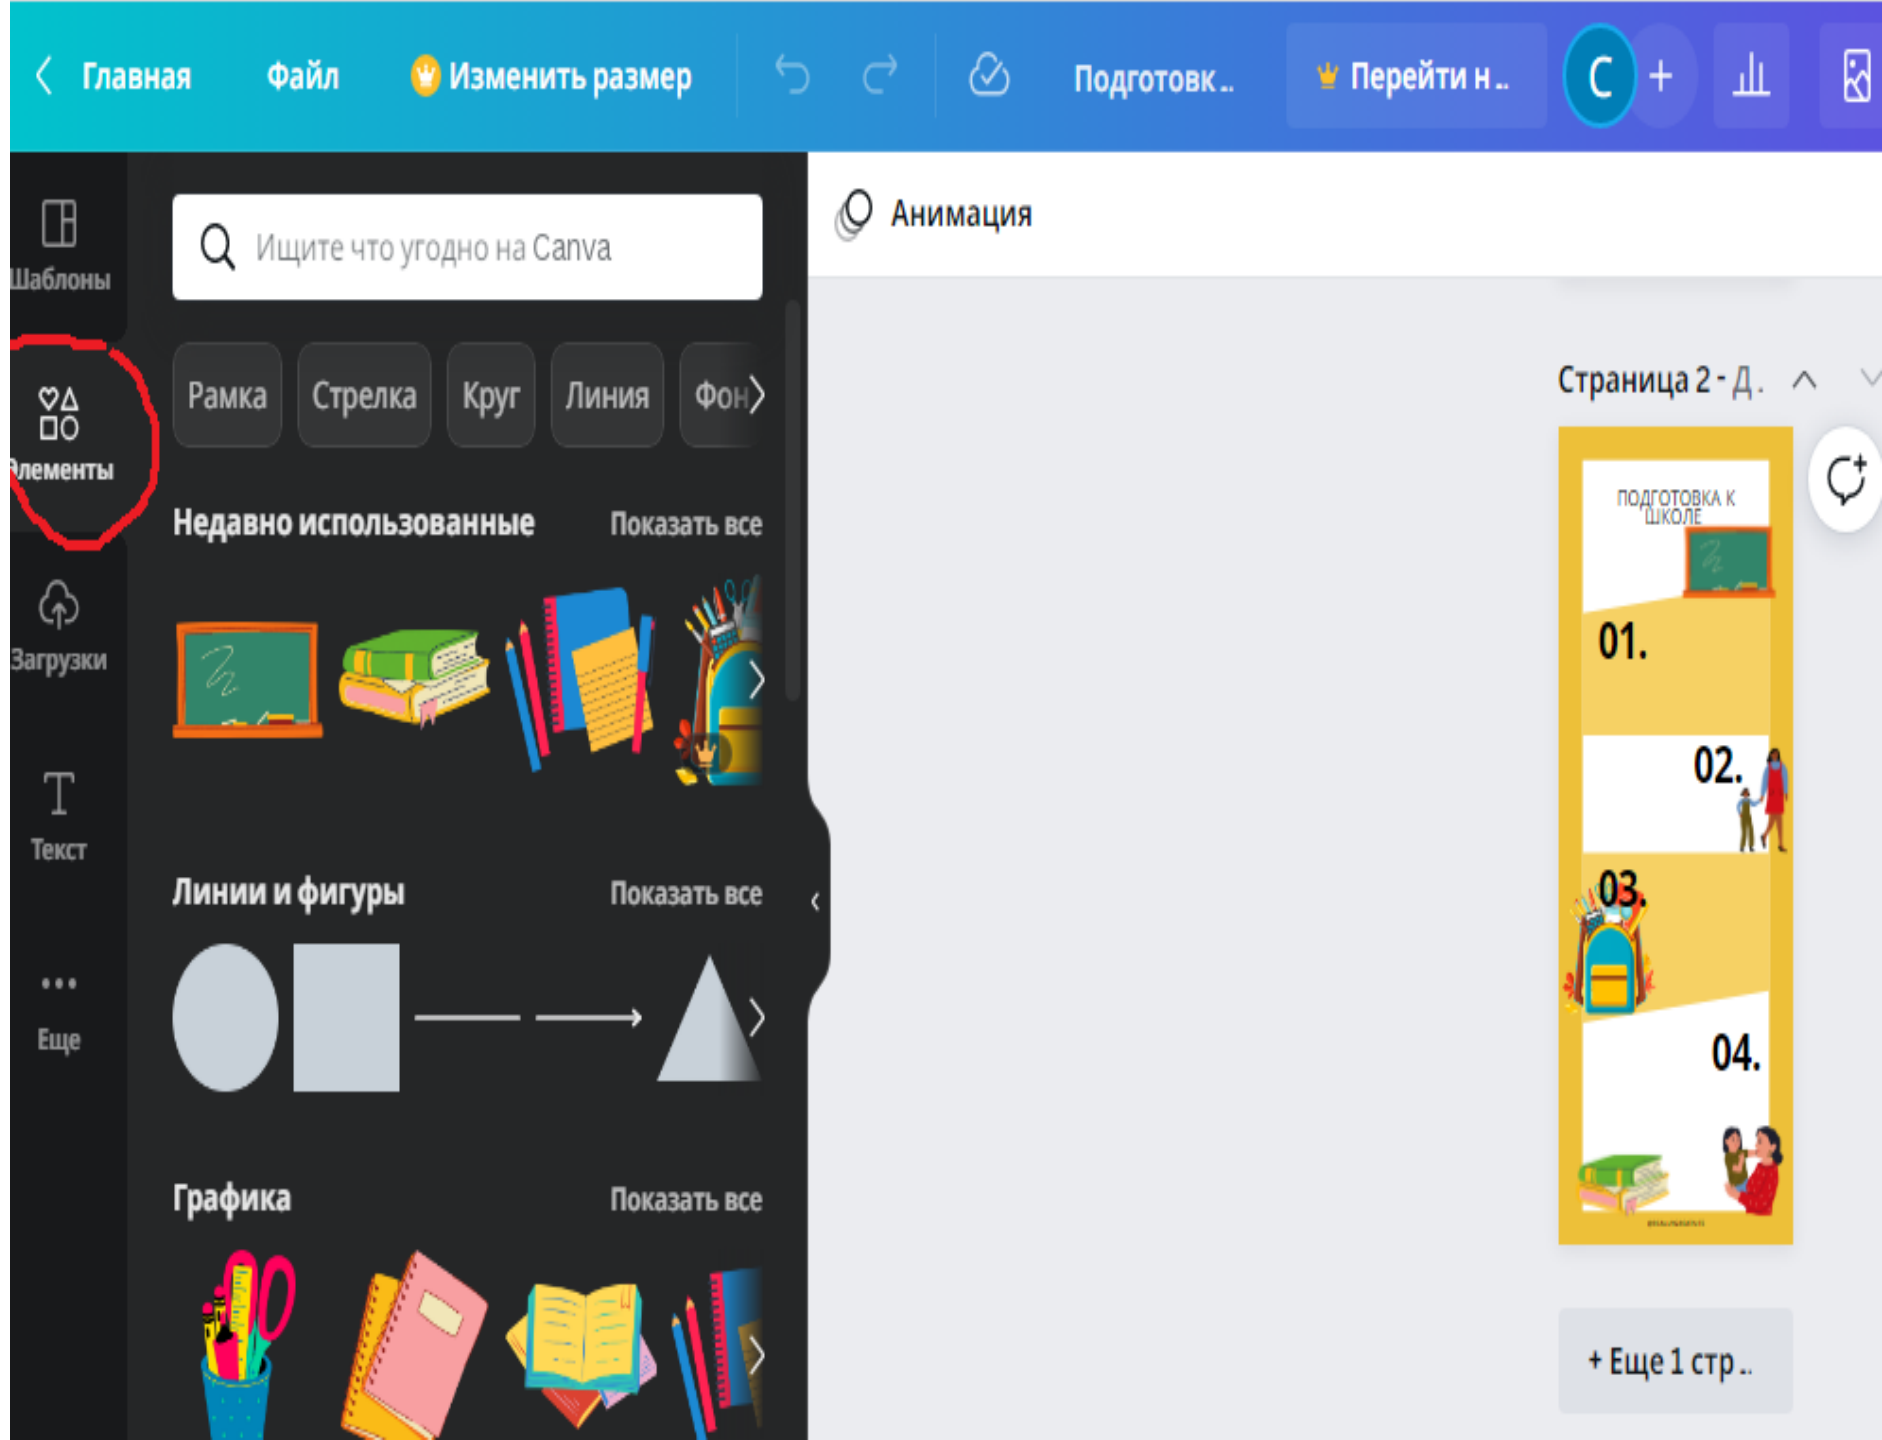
Главная Файл Изменить размер Подготовк.. Перейти н.. C +

Шаблоны

Элементы

Загрузки

Текст

Еще

Ищите что угодно на Canva

Рамка Стрелка Круг Линия Фон

Недавно использованные Показать все

Линии и фигуры Показать все

Графика Показать все

Анимация

Страница 2 - Д.

ПОДГОТОВКА К ШКОЛЕ

01.

02.

03.

04.

+ Еще 1 стр..